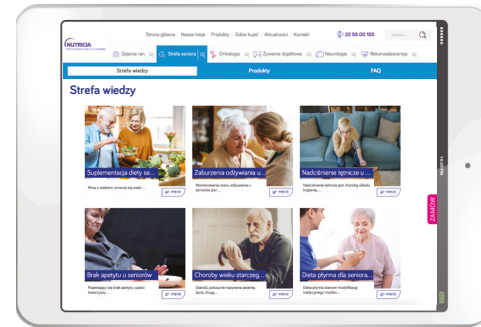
Strona główna Nasza misja Produkty Gdzie kupić Aktualności Kontakt

22 55 00 155

NUTRICIA

Gojenie ran Strefa seniora Onkologia Żywienie dojelitowe Neurologia Rekonwalescencja

Strefa wiedzy

Produkty

FAQ

Strefa wiedzy

Suplementacja diety se...

Wraz z wiekiem zmienia się wiele...

Więcej

Zaburzenia odżywiania u...

Monitorowanie stanu odżywienia u seniorów pod ...

Więcej

Nadciśnienie tętnicze u...

Nadciśnienie tętnicze jest chorobą układu krążenia...

Więcej

Brak apetytu u seniorów

Pogorszony się brak apetytu często towarzyszy ...

Więcej

Choroby wieku starczeg...

Starość, potocznie nazywana jesienią życia, łączy...

Więcej

Dieta płynna dla seniora...

Dieta płynna stanowi modyfikację tradycyjnego modelu ...

Więcej

ZAMÓW